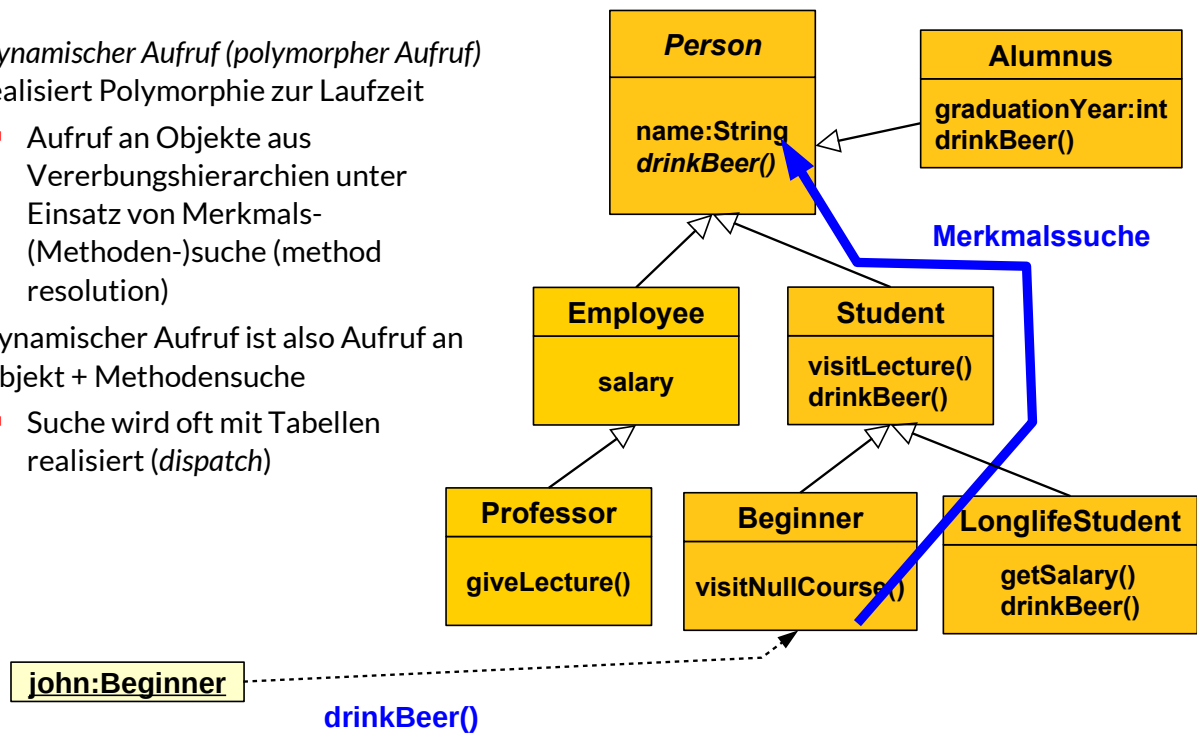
ynamischer Aufruf (polymorpher Aufruf) ealisiert Polymorphie zur Laufzeit

Aufruf an Objekte aus Vererbungshierarchien unter Einsatz von Merkmals-(Methoden-)suche (method resolution)

ynamischer Aufruf ist also Aufruf an bjekt + Methodensuche

Suche wird oft mit Tabellen realisiert (*dispatch*)

*Person*
name:String
*drinkBeer()*

Alumnus
graduationYear:int
drinkBeer()

Merkmalssuche

Employee
salary

Student
visitLecture()
drinkBeer()

Professor
giveLecture()

Beginner
visitNullCourse()

LonglifeStudent
getSalary()
drinkBeer()

john:Beginner

drinkBeer()